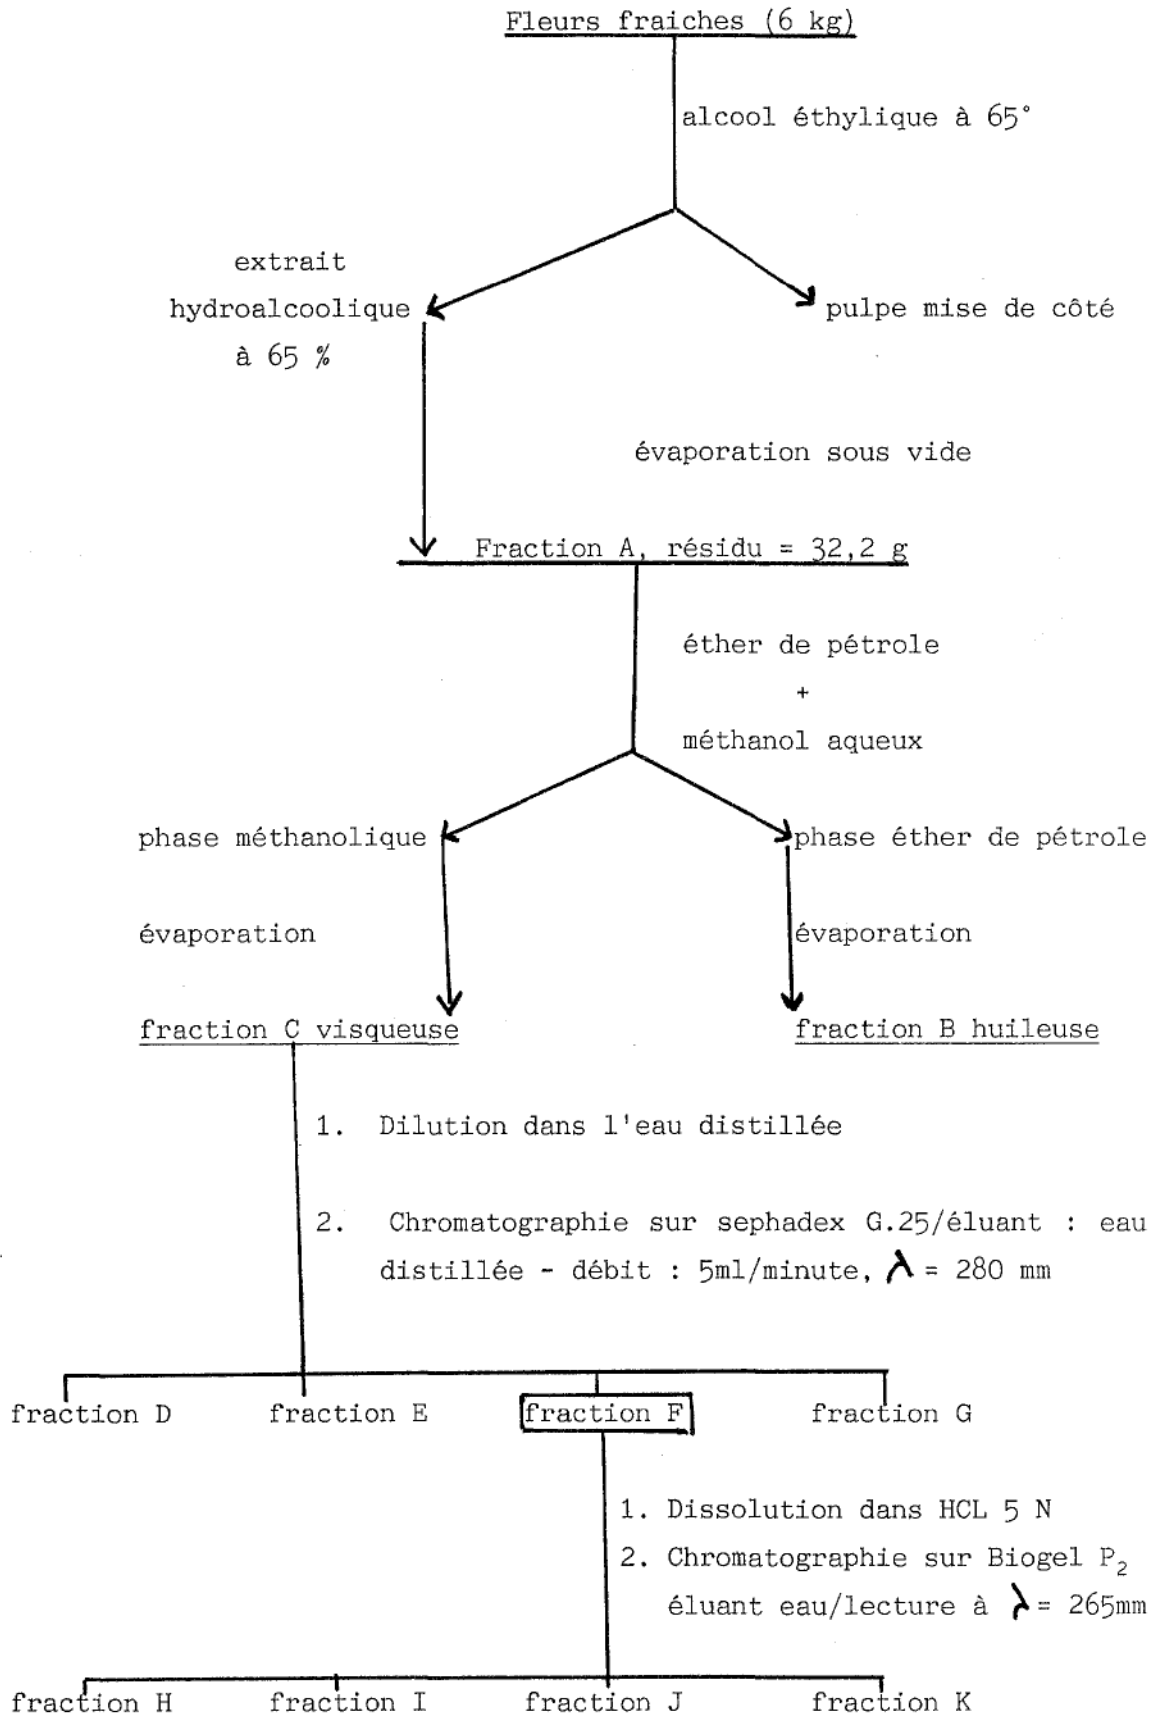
Fleurs fraiches (6 kg)

alcool éthylique à 65°

extrait hydroalcoolique à 65 %

pulpe mise de côté

évaporation sous vide

Fraction A, résidu = 32,2 g

éther de pétrole + méthanol aqueux

phase méthanolique

phase éther de pétrole

évaporation

évaporation

fraction C visqueuse

fraction B huileuse

1. Dilution dans l'eau distillée

2. Chromatographie sur sephadex G.25/éluant : eau distillée - débit : 5ml/minute, $\lambda$ = 280 mm

fraction D

fraction E

fraction F

fraction G

1. Dissolution dans HCL 5 N
2. Chromatographie sur Biogel $P_2$ éluant eau/lecture à $\lambda$ = 265mm

fraction H

fraction I

fraction J

fraction K